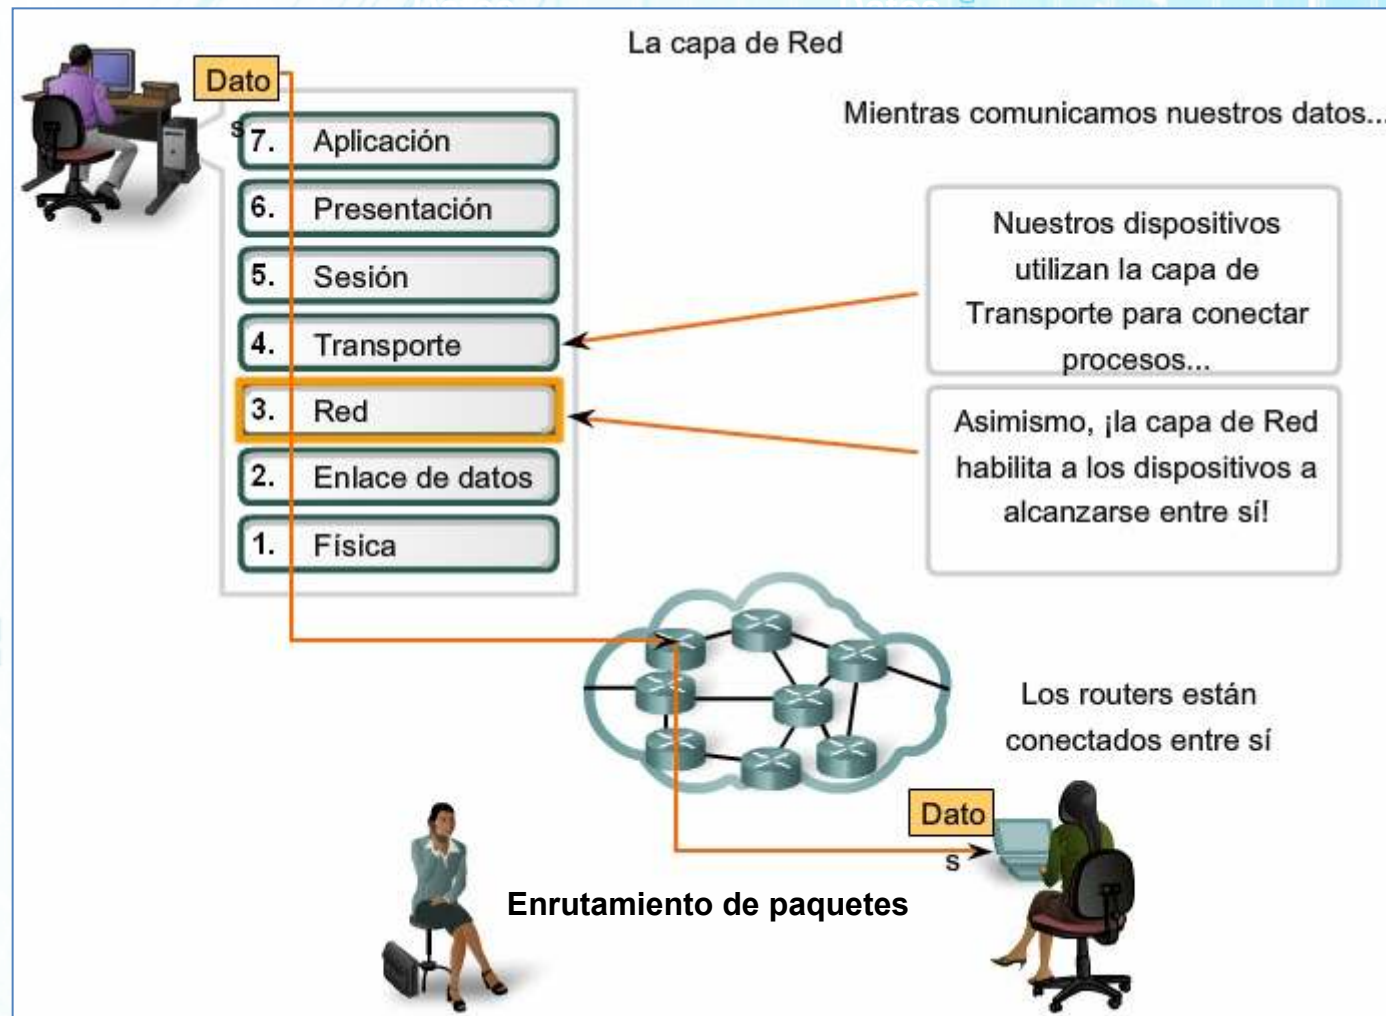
La capa de Red

Dato
s

Mientras comunicamos nuestros datos...

7. Aplicación
6. Presentación
5. Sesión
4. Transporte
3. Red
2. Enlace de datos
1. Física

Nuestros dispositivos utilizan la capa de Transporte para conectar procesos...

Asimismo, ¡la capa de Red habilita a los dispositivos a alcanzarse entre sí!

Los routers están conectados entre sí

Dato
s

Enrutamiento de paquetes